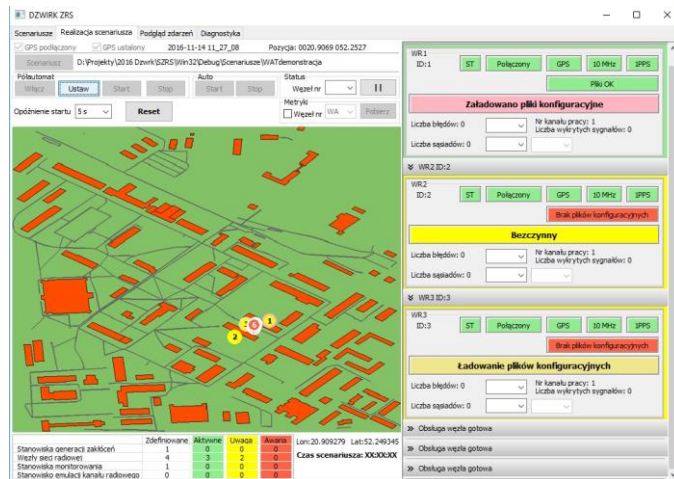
DZWIRK ZRS

Scenariusze | Realizacja scenariusza | Podgląd zdarzeń | Diagnostyka

GPS podłączony | GPS ustalony | 2016-11-14 11_27_08 | Pozycja: 0020.9069 052.2527

Scenariusz | D:\Projekty\2016 Dzwirk\SZRS\Win32\Debug\Scenariusze\WATdemonstracja

Półautomat
Włącz | Ustaw | Start | Stop

Auto
Start | Stop

Status
Węzeł nr | II

Metryki
Węzeł nr WA | Pobierz

Opóźnienie startu 5 s | Reset

1 2 3

| | Zdefiniowane | Aktywne | Uwaga | Awaria |
|---|---|---|---|---|
| Stanowiska generacji zakłóceń | 1 | 0 | 0 | 0 |
| Węzły sieci radiowej | 4 | 3 | 2 | 0 |
| Stanowiska monitorowania | 1 | 0 | 0 | 0 |
| Stanowiska emulacji kanału radiowego | 0 | 0 | 0 | 0 |

Lon:20.909279 Lat:52.249345
Czas scenariusza: XX:XX:XX

WR1
ID:1 | ST | Połączony | GPS | 10 MHz | 1PPS
Pliki OK
Załadowano pliki konfiguracyjne
Liczba błędów: 0 | Nr kanału pracy: 1 | Liczba wykrytych sygnałów: 0
Liczba sąsiadów: 0

WR2 ID:2

WR2
ID:2 | ST | Połączony | GPS | 10 MHz | 1PPS
Brak plików konfiguracyjnych
Bezczynny
Liczba błędów: 0 | Nr kanału pracy: 1 | Liczba wykrytych sygnałów: 0
Liczba sąsiadów: 0

WR3 ID:3

WR3
ID:3 | ST | Połączony | GPS | 10 MHz | 1PPS
Brak plików konfiguracyjnych
Ładowanie plików konfiguracyjnych
Liczba błędów: 0 | Nr kanału pracy: 1 | Liczba wykrytych sygnałów: 0
Liczba sąsiadów: 0

Obsługa węzła gotowa
Obsługa węzła gotowa
Obsługa węzła gotowa